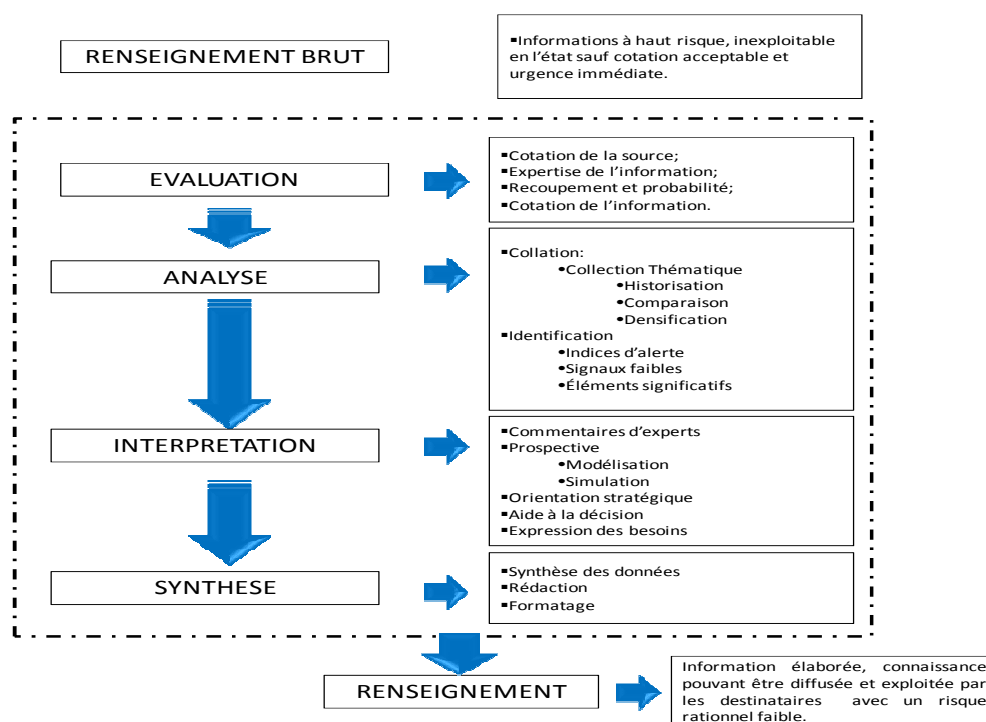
RENSEIGNEMENT BRUT

▪Informations à haut risque, inexploitable en l'état sauf cotation acceptable et urgence immédiate.

EVALUATION

▪Cotation de la source;
▪Expertise de l'information;
▪Recoupement et probabilité;
▪Cotation de l'information.

ANALYSE

▪Collation:
•Collection Thématique
•Historisation
•Comparaison
•Densification
▪Identification
•Indices d'alerte
•Signaux faibles
•Éléments significatifs

INTERPRETATION

▪Commentaires d'experts
▪Prospective
•Modélisation
•Simulation
▪Orientation stratégique
▪Aide à la décision
▪Expression des besoins

SYNTHESE

▪Synthèse des données
▪Rédaction
▪Formatage

RENSEIGNEMENT

Information élaborée, connaissance pouvant être diffusée et exploitée par les destinataires avec un risque rationnel faible.